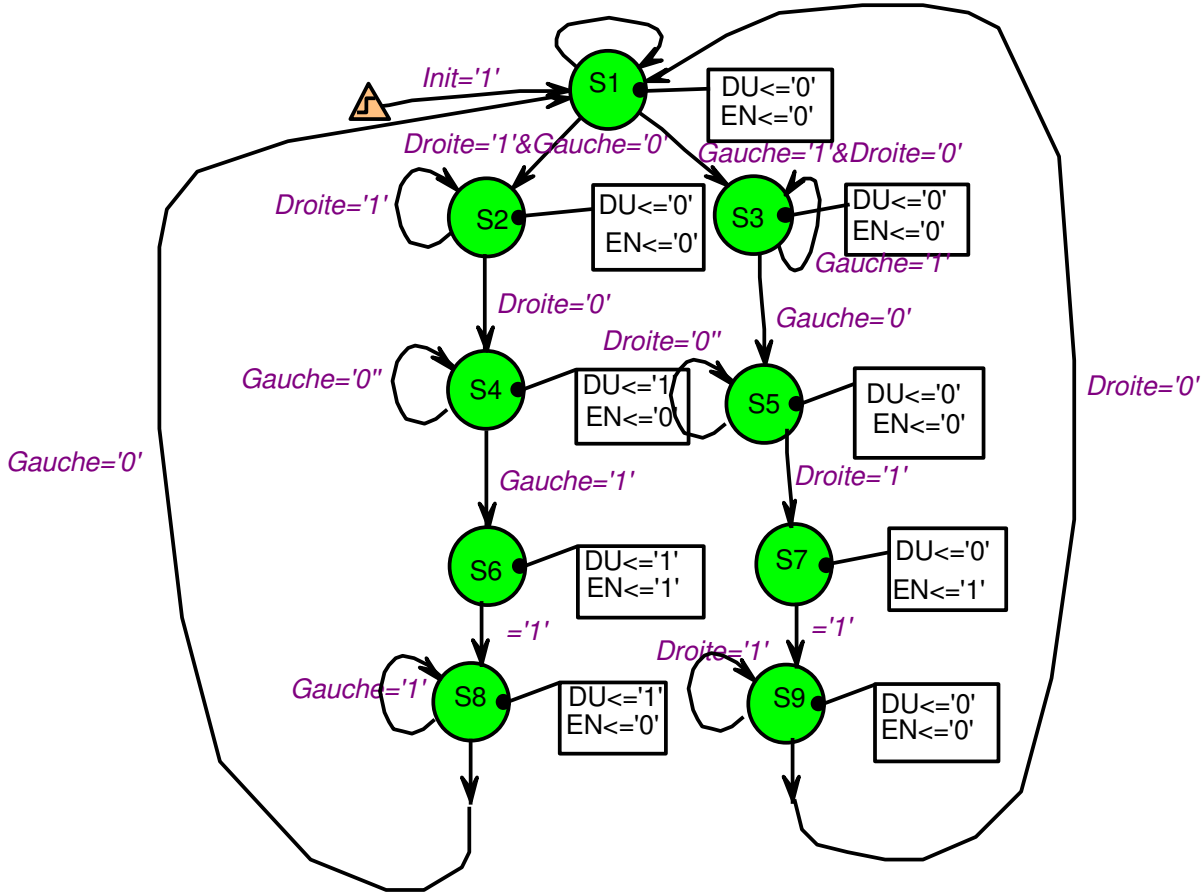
Init='1'

S1
DU<='0'
EN<='0'

Droite='1'&Gauche='0'
Gauche='1'&Droite='0'

Droite='1'
S2
DU<='0'
EN<='0'

S3
DU<='0'
EN<='0'
Gauche='1'

Droite='0'
Gauche='0'
Droite='0''

Gauche='0''
S4
DU<='1
EN<='0'

S5
DU<='0'
EN<='0'

Droite='0'

Gauche='0'

Gauche='1'
Droite='1'

S6
DU<='1'
EN<='1'

S7
DU<='0'
EN<='1'

='1'
='1'

Droite='1'
Gauche='1'
S8
DU<='1'
EN<='0'

S9
DU<='0'
EN<='0'